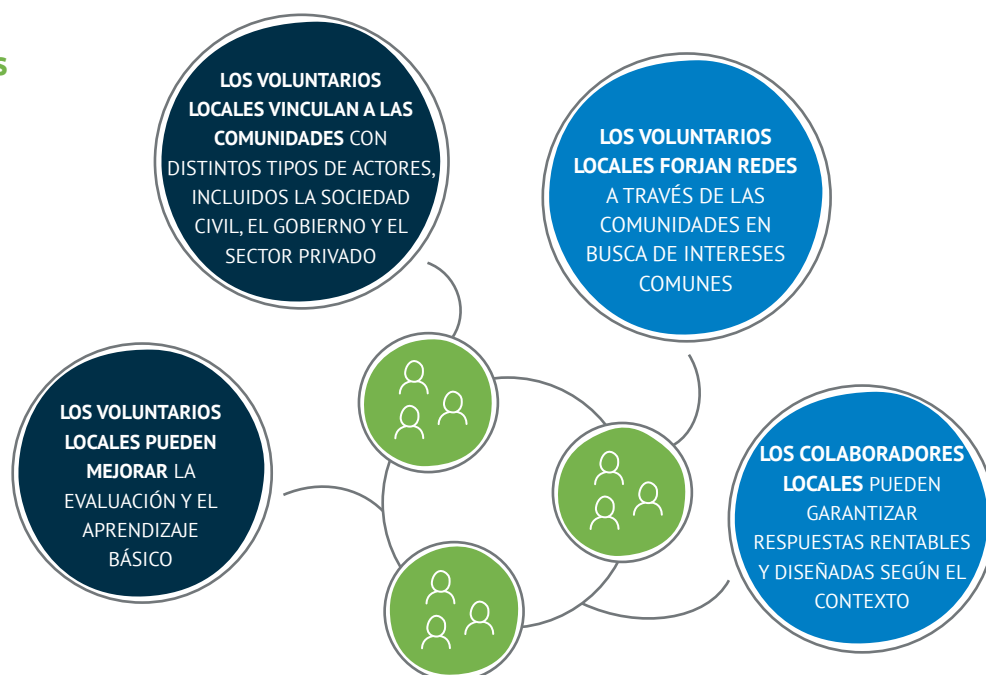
s

**LOS VOLUNTARIOS LOCALES VINCULAN A LAS COMUNIDADES** CON DISTINTOS TIPOS DE ACTORES, INCLUIDOS LA SOCIEDAD CIVIL, EL GOBIERNO Y EL SECTOR PRIVADO

**LOS VOLUNTARIOS LOCALES FORJAN REDES** A TRAVÉS DE LAS COMUNIDADES EN BUSCA DE INTERESES COMUNES

**LOS VOLUNTARIOS LOCALES PUEDEN MEJORAR** LA EVALUACIÓN Y EL APRENDIZAJE BÁSICO

**LOS COLABORADORES LOCALES** PUEDEN GARANTIZAR RESPUESTAS RENTABLES Y DISEÑADAS SEGÚN EL CONTEXTO